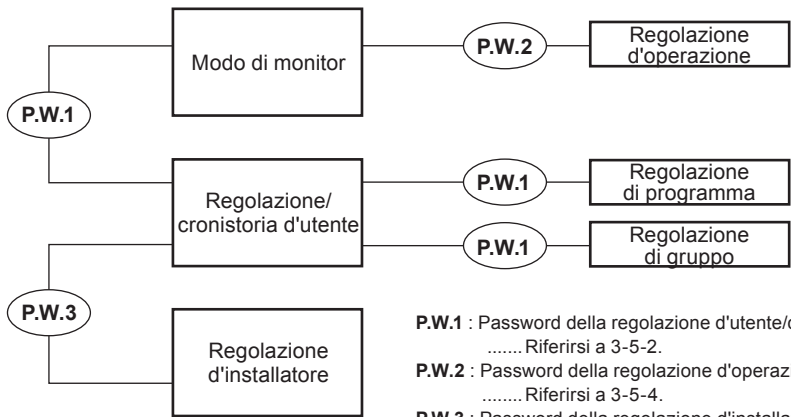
Modo di monitor

P.W.2

Regolazione d'operazione

P.W.1

Regolazione/ cronistoria d'utente

P.W.1

Regolazione di programma

P.W.1

Regolazione di gruppo

P.W.3

Regolazione d'installatore

**P.W.1** : Password della regolazione d'utente/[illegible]
....... Riferirsi a 3-5-2.
**P.W.2** : Password della regolazione d'operaz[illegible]
........ Riferirsi a 3-5-4.
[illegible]